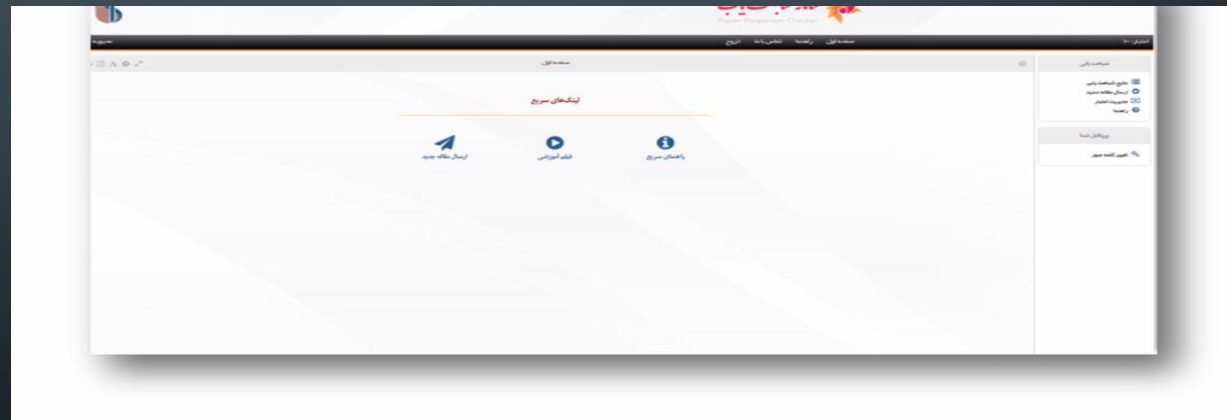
Paper Plagiarism Checker

اعتبار: ۰۰
صفحه اول راهنما تماس با ما خروج
مدیریت

شباهت یابی
نتایج شباهت یابی
ارسال مقاله جدید
مدیریت اعتبار
راهنما

پروفایل شما
تغییر کلمه عبور

صفحه اول

لینک‌های سریع

راهنمای سریع
فیلم آموزشی
ارسال مقاله جدید